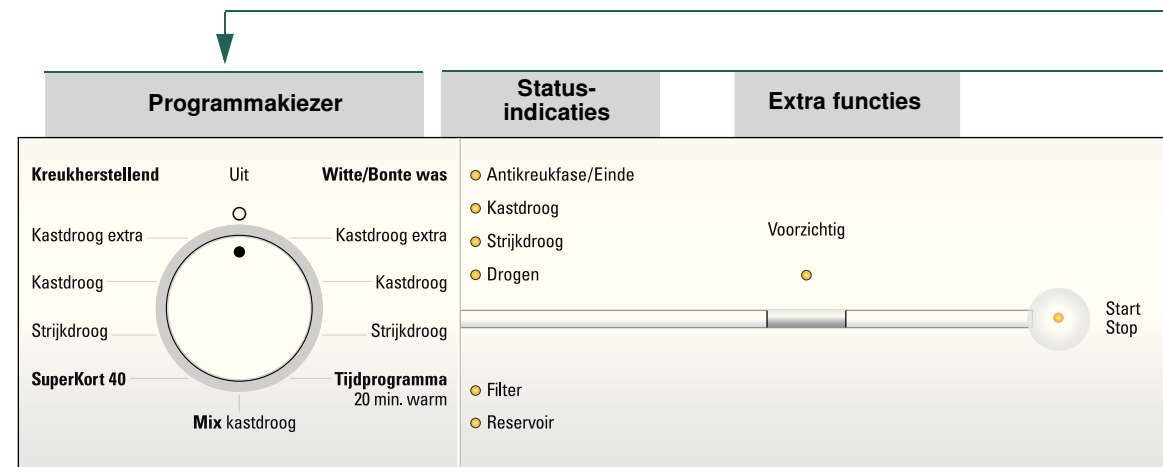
Programmakiezer

Status-
indicaties

Extra functies

Kreukherstellend

Uit

Witte/Bonte was

Kastdroog extra

Kastdroog

Strijkdroog

SuperKort 40

Mix kastdroog

Kastdroog extra

Kastdroog

Strijkdroog

Tijdprogramma
20 min. warm

Antikreukfase/Einde
Kastdroog
Strijkdroog
Drogen

Voorzichtig

Start
Stop

Filter
Reservoir